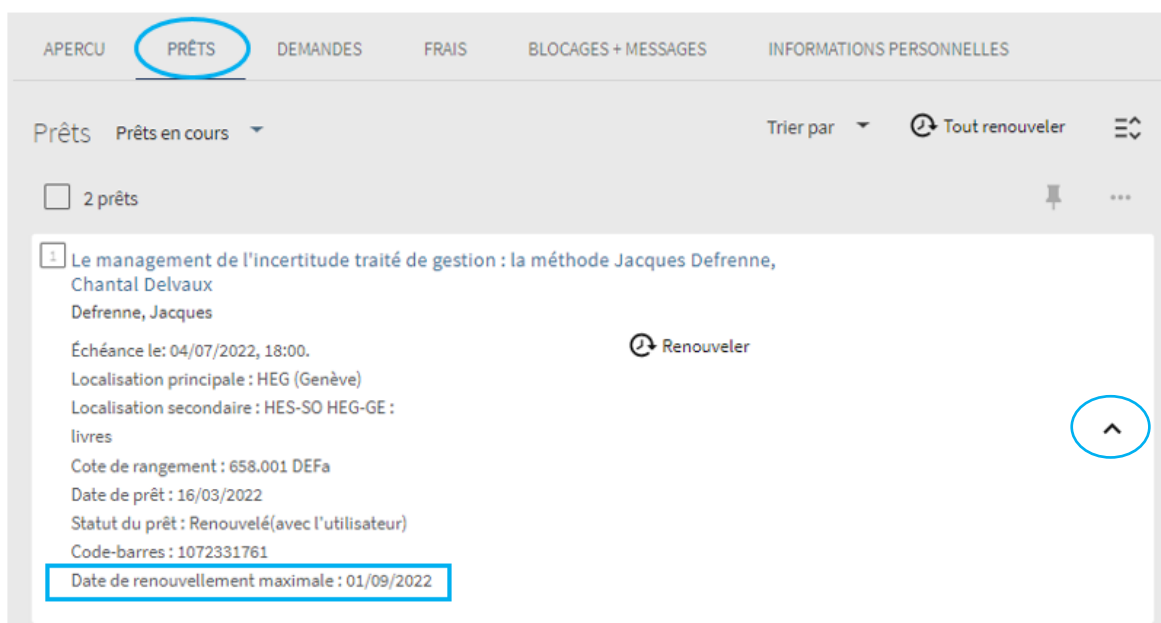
APERCU PRÊTS DEMANDES FRAIS BLOCAGES + MESSAGES INFORMATIONS PERSONNELLES

Prêts Prêts en cours

Trier par

Tout renouveler

2 prêts

1 Le management de l'incertitude traité de gestion : la méthode Jacques Defrenne, Chantal Delvaux

Defrenne, Jacques

Échéance le: 04/07/2022, 18:00.

Renouveler

Localisation principale : HEG (Genève)

Localisation secondaire : HES-SO HEG-GE : livres

Cote de rangement : 658.001 DEFa

Date de prêt : 16/03/2022

Statut du prêt : Renouvelé(avec l'utilisateur)

Code-barres : 1072331761

Date de renouvellement maximale : 01/09/2022